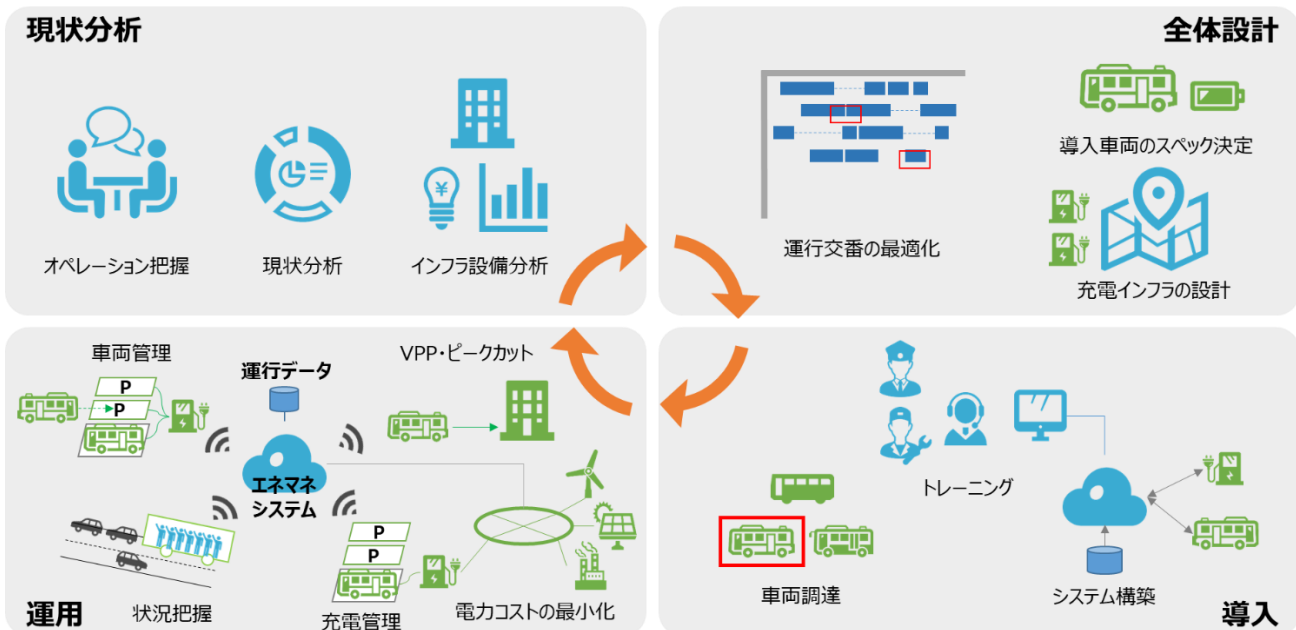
現状分析

オペレーション把握

現状分析

¥

インフラ設備分析

全体設計

運行交番の最適化

導入車両のスペック決定

充電インフラの設計

車両管理

P

P

運行データ

VPP・ピークカット

エネマネシステム

P

P

運用

状況把握

充電管理

電力コストの最小化

トレーニング

車両調達

システム構築

導入